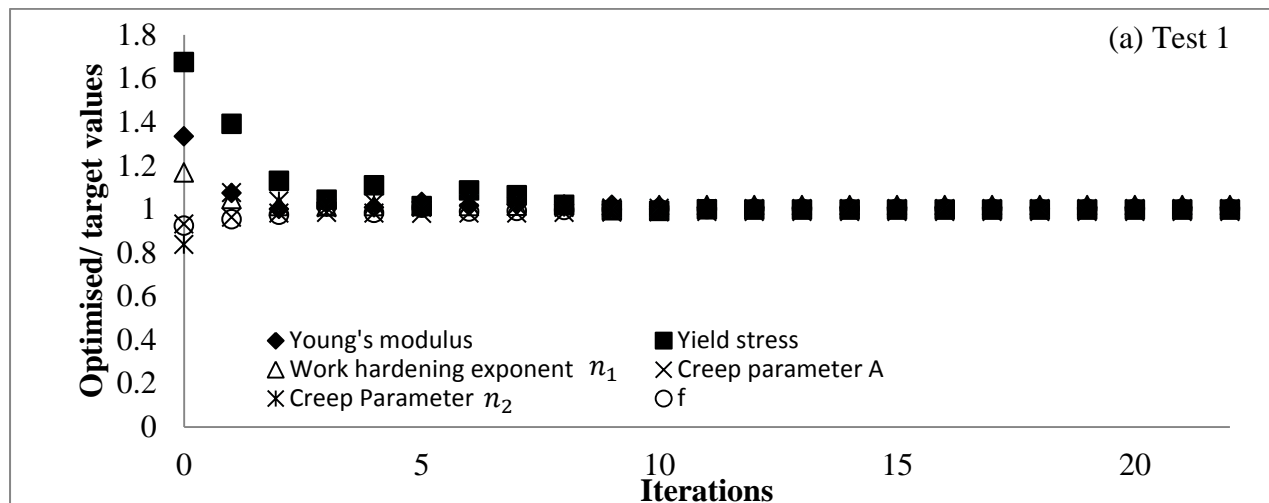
(a) Test 1

Optimised/ target values

1.8
1.6
1.4
1.2
1
0.8
0.6
0.4
0.2
0

◆ Young's modulus
■ Yield stress
△ Work hardening exponent $n_1$
× Creep parameter A
✳ Creep Parameter $n_2$
○ f

0
5
10
15
20

Iterations